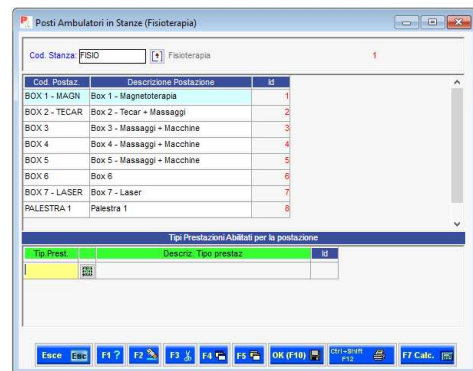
Posti Ambulatori in Stanze (Fisioterapia)

Cod. Stanza: FISIO Fisioterapia 1

| Cod. Postaz. | Descrizione Postazione | Id |
|---|---|---|
| BOX 1 - MAGN | Box 1 - Magnetoterapia | 1 |
| BOX 2 - TECAR | Box 2 - Tecar + Massaggi | 2 |
| BOX 3 | Box 3 - Massaggi + Macchine | 3 |
| BOX 4 | Box 4 - Massaggi + Macchine | 4 |
| BOX 5 | Box 5 - Massaggi + Macchine | 5 |
| BOX 6 | Box 6 | 6 |
| BOX 7 - LASER | Box 7 - Laser | 7 |
| PALESTRA 1 | Palestra 1 | 8 |

Tipi Prestazioni Abilitati per la postazione

| Tip.Prest. | | Descriz. Tipo prestaz | Id |
|---|---|---|---|
| | | | |

Esce Esc F1 ? F2 F3 F4 F5 OK (F10) Ctrl+Shift F12 F7 Calc.